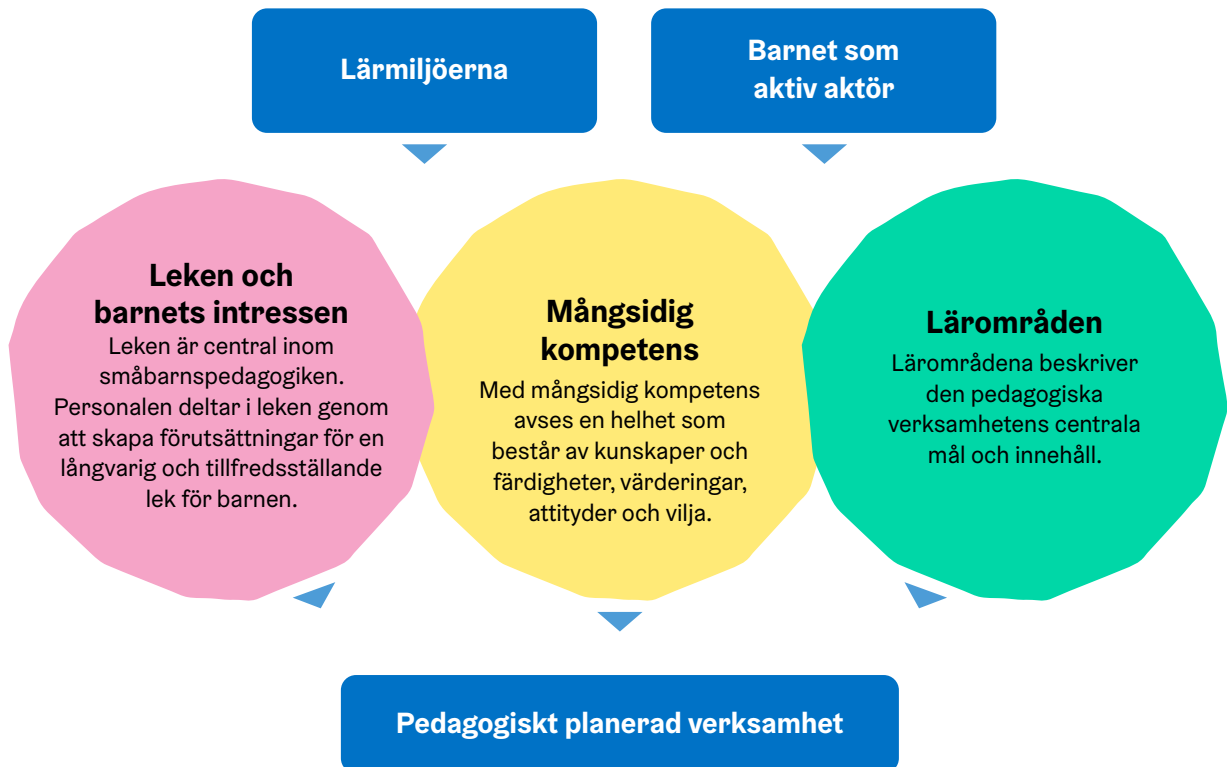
Lärmiljöerna

Barnet som aktiv aktör

Leken och barnets intressen
Leken är central inom småbarnspedagogiken. Personalen deltar i leken genom att skapa förutsättningar för en långvarig och tillfredsställande lek för barnen.

Mångsidig kompetens
Med mångsidig kompetens avses en helhet som består av kunskaper och färdigheter, värderingar, attityder och vilja.

Lärområden
Lärområdena beskriver den pedagogiska verksamhetens centrala mål och innehåll.

Pedagogiskt planerad verksamhet